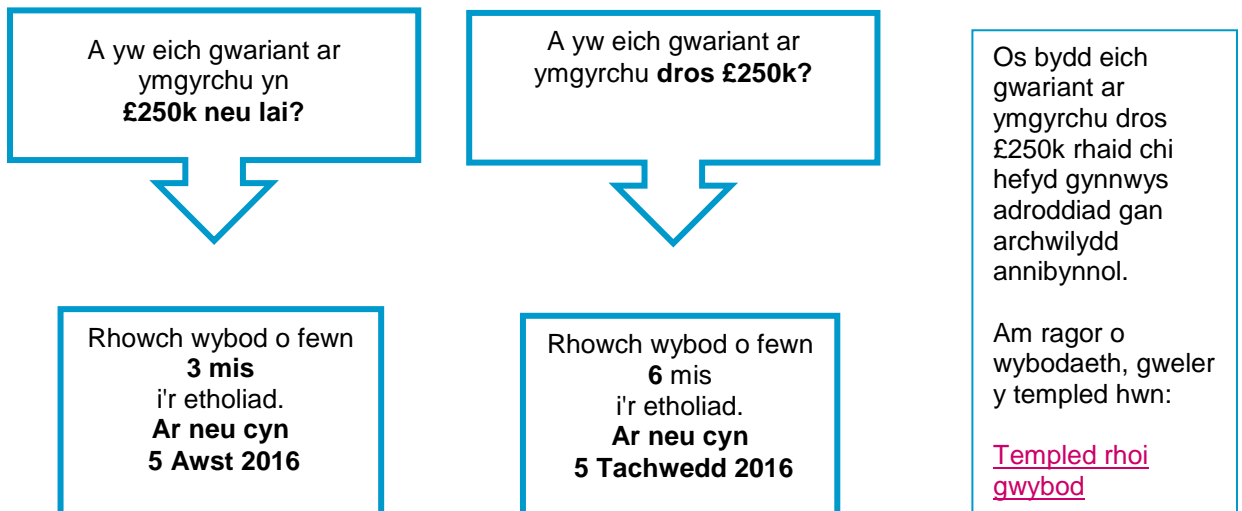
A yw eich gwariant ar ymgyrchu yn **£250k neu lai?**

Rhowch wybod o fewn **3 mis** i'r etholiad. **Ar neu cyn 5 Awst 2016**

A yw eich gwariant ar ymgyrchu **dros £250k?**

Rhowch wybod o fewn **6** mis i'r etholiad. **Ar neu cyn 5 Tachwedd 2016**

Os bydd eich gwariant ar ymgyrchu dros £250k rhaid chi hefyd gynnwys adroddiad gan archwilydd annibynnol.

Am ragor o wybodaeth, gweler y templed hwn:

Templed rhoi gwybod